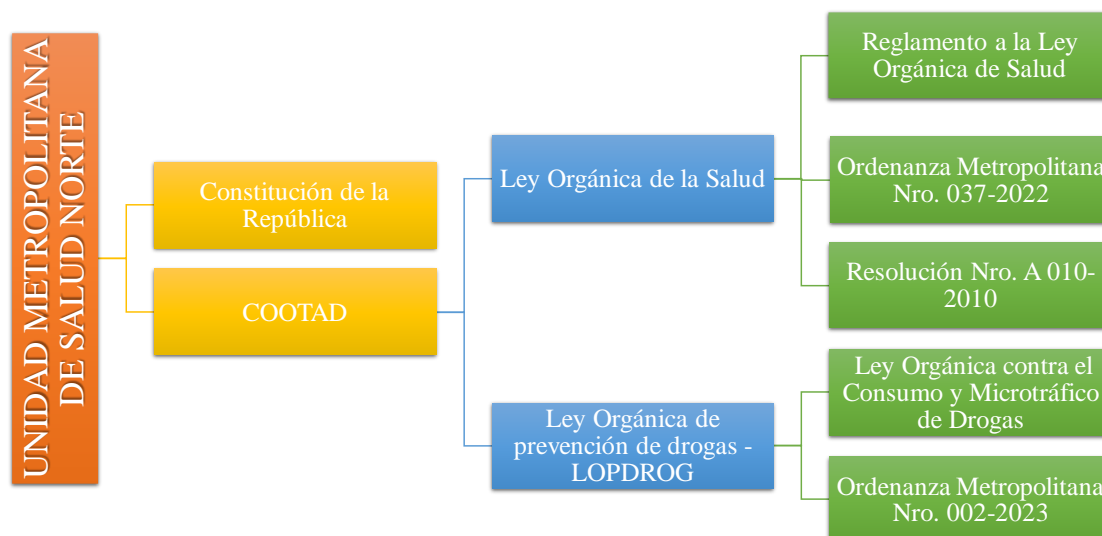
UNIDAD METROPOLITANA DE SALUD NORTE

Constitución de la República

COOTAD

Ley Orgánica de la Salud

Ley Orgánica de prevención de drogas - LOPDROG

Reglamento a la Ley Orgánica de Salud

Ordenanza Metropolitana Nro. 037-2022

Resolución Nro. A 010-2010

Ley Orgánica contra el Consumo y Microtráfico de Drogas

Ordenanza Metropolitana Nro. 002-2023